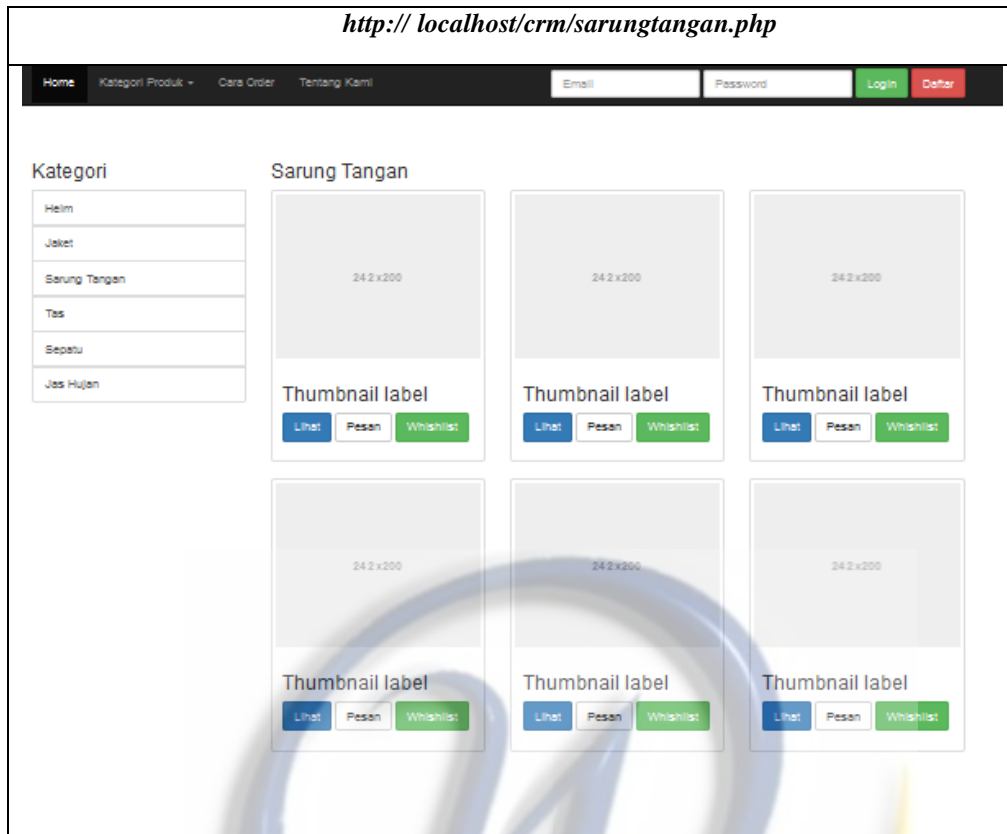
http:// localhost/crm/sarungtangan.php

Home Kategori Produk Cara Order Tentang Kami Email Password Login Daftar

Kategori

Helm

Jaket

Sarung Tangan

Tas

Sepatu

Jas Hujan

Sarung Tangan

242x200

Thumbnail label

Lihat Pesan Whishlist

242x200

Thumbnail label

Lihat Pesan Whishlist

242x200

Thumbnail label

Lihat Pesan Whishlist

242x200

Thumbnail label

Lihat Pesan Whishlist

242x200

Thumbnail label

Lihat Pesan Whishlist

242x200

Thumbnail label

Lihat Pesan Whishlist